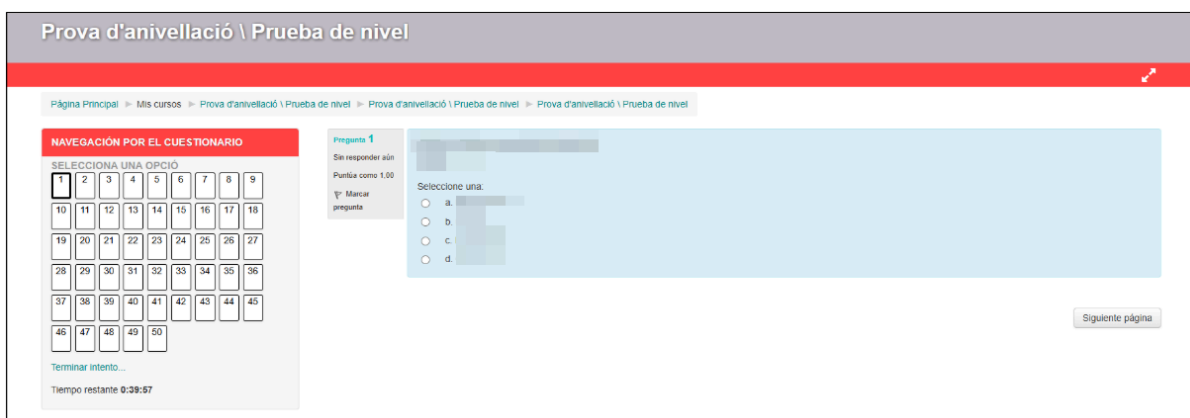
Prova d'anivellació \ Prueba de nivel

Página Principal ► Mis cursos ► Prova d'anivellació \ Prueba de nivel ► Prova d'anivellació \ Prueba de nivel ► Prova d'anivellació \ Prueba de nivel

NAVEGACIÓN POR EL CUESTIONARIO

SELECCIONA UNA OPCIÓ

1 2 3 4 5 6 7 8 9
10 11 12 13 14 15 16 17 18
19 20 21 22 23 24 25 26 27
28 29 30 31 32 33 34 35 36
37 38 39 40 41 42 43 44 45
46 47 48 49 50

Terminar intento...

Tiempo restante 0:39:57

Pregunta 1

Sin responder aún

Puntúa como 1.00

Marcar pregunta

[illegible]

Seleccione una:

a. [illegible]
b. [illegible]
c. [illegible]
d. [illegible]

Siguiente página